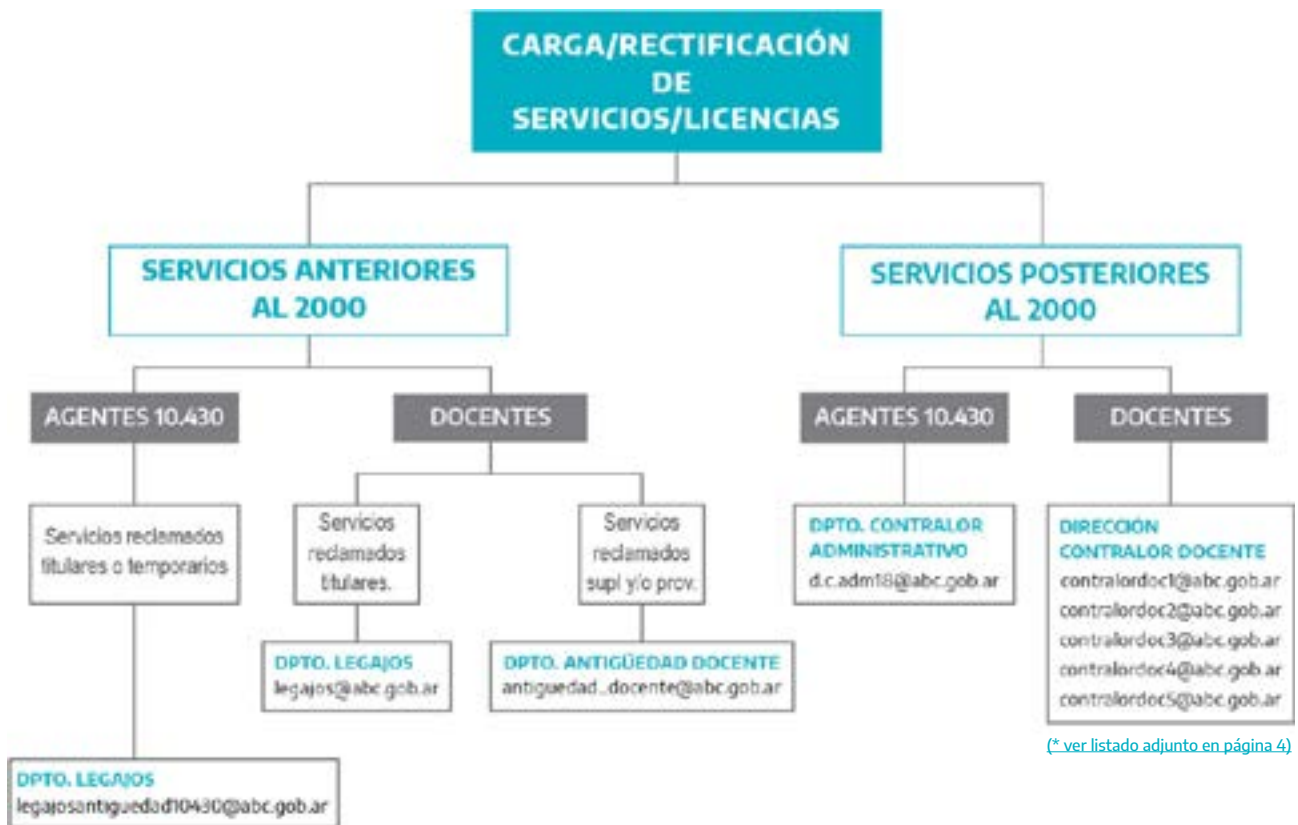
CARGA/RECTIFICACIÓN DE SERVICIOS/LICENCIAS

SERVICIOS ANTERIORES AL 2000

SERVICIOS POSTERIORES AL 2000

AGENTES 10.430

DOCENTES

AGENTES 10.430

DOCENTES

Servicios reclamados titulares o temporarios

Servicios reclamados titulares.

Servicios reclamados supl y/o prov.

DPTO. CONTRALOR ADMINISTRATIVO
d.c.adm18@abc.gob.ar

DIRECCIÓN CONTRALOR DOCENTE
contralordoc1@abc.gob.ar
contralordoc2@abc.gob.ar
contralordoc3@abc.gob.ar
contralordoc4@abc.gob.ar
contralordoc5@abc.gob.ar

DPTO. LEGAJOS
legajos@abc.gob.ar

DPTO. ANTIGÜEDAD DOCENTE
antiguedad_docente@abc.gob.ar

(* ver listado adjunto en página 4)

DPTO. LEGAJOS
legajosantiguedad10430@abc.gob.ar